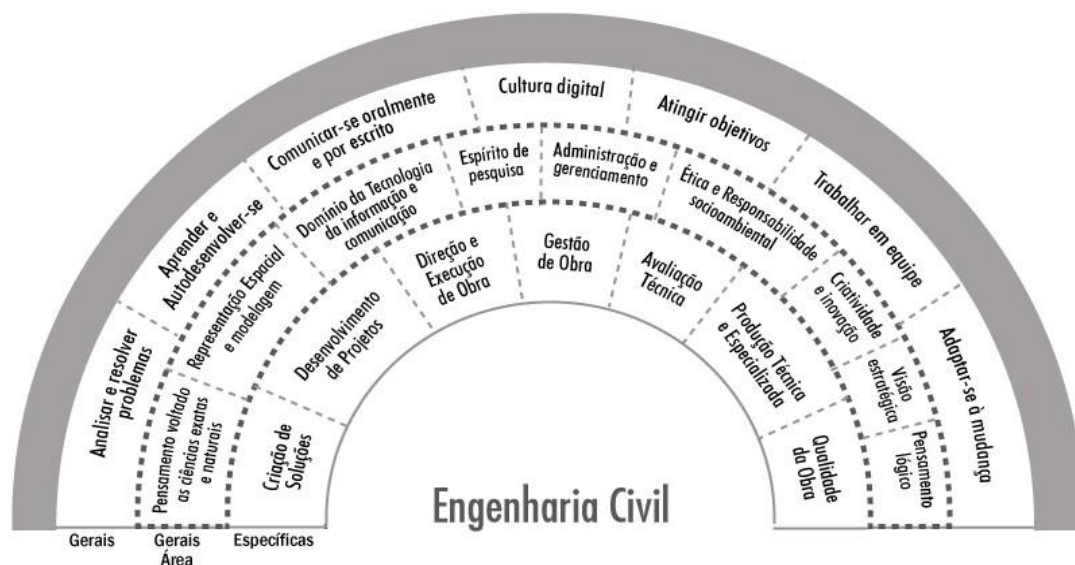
Analisar e resolver problemas

Aprender e Autodesenvolver-se

Comunicar-se oralmente e por escrito

Cultura digital

Atingir objetivos

Trabalhar em equipe

Adaptar-se à mudança

Pensamento voltado as ciências exatas e naturais

Representação Espacial e modelagem

Domínio da Tecnologia da informação e comunicação

Espírito de pesquisa

Administração e gerenciamento

Ética e Responsabilidade socioambiental

Criatividade e inovação

Visão estratégica

Pensamento lógico

Criação de Soluções

Desenvolvimento de Projetos

Direção e Execução de Obra

Gestão de Obra

Avaliação Técnica

Produção Técnica e Especializada

Qualidade da Obra

Engenharia Civil

Gerais

Gerais Área

Específicas